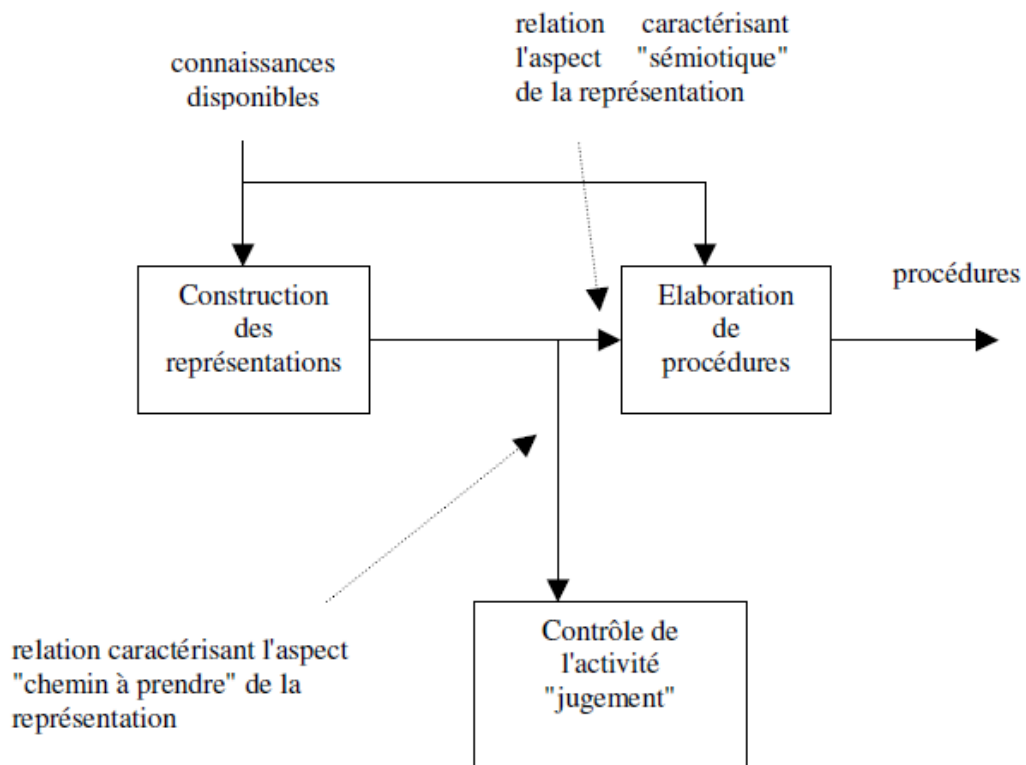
connaissances disponibles

relation caractérisant l'aspect "sémiotique" de la représentation

Construction des représentations

Elaboration de procédures

procédures

relation caractérisant l'aspect "chemin à prendre" de la représentation

Contrôle de l'activité "jugement"